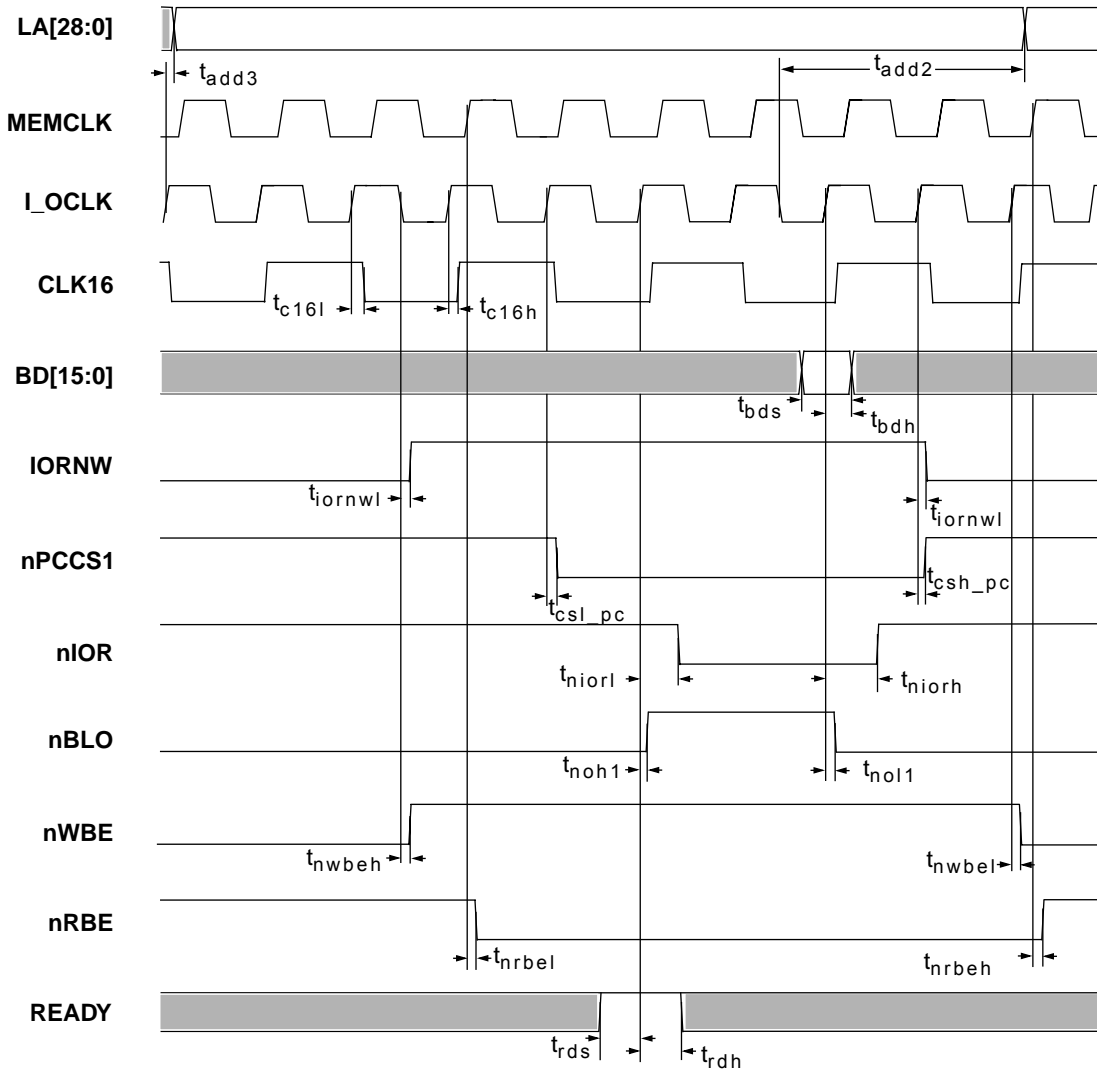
LA[28:0]

$t_{add3}$

$t_{add2}$

MEMCLK

I_OCLK

CLK16

$t_{c16l}$

$t_{c16h}$

BD[15:0]

$t_{bds}$

$t_{bdh}$

IORNW

$t_{iornwl}$

$t_{iornwl}$

nPCCS1

$t_{csl\_pc}$

$t_{csh\_pc}$

nIOR

$t_{niorl}$

$t_{niorh}$

nBLO

$t_{noh1}$

$t_{nol1}$

nWBE

$t_{nwbeh}$

$t_{nwbel}$

nRBE

$t_{nrbel}$

$t_{nrbeh}$

READY

$t_{rds}$

$t_{rdh}$